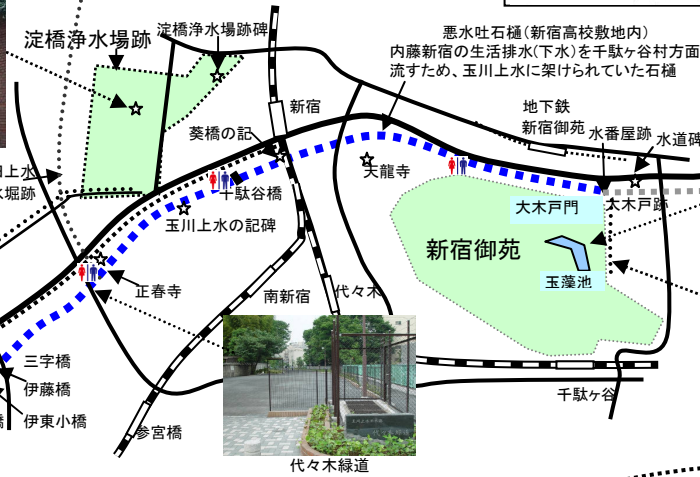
淀橋浄水場跡

淀橋浄水場跡碑

悪水吐石樋（新宿高校敷地内）
内藤新宿の生活排水(下水)を千駄ヶ谷村方面へ流すため、玉川上水に架けられていた石樋

新宿

葵橋の記

地下鉄
新宿御苑

水番屋跡

水道碑

天龍寺

上水
堀跡

千駄谷橋

大木戸門

大木戸跡

玉川上水の記碑

新宿御苑

正春寺

玉藻池

南新宿

代々木

三字橋

伊藤橋

伊東小橋

参宮橋

千駄ヶ谷

代々木緑道